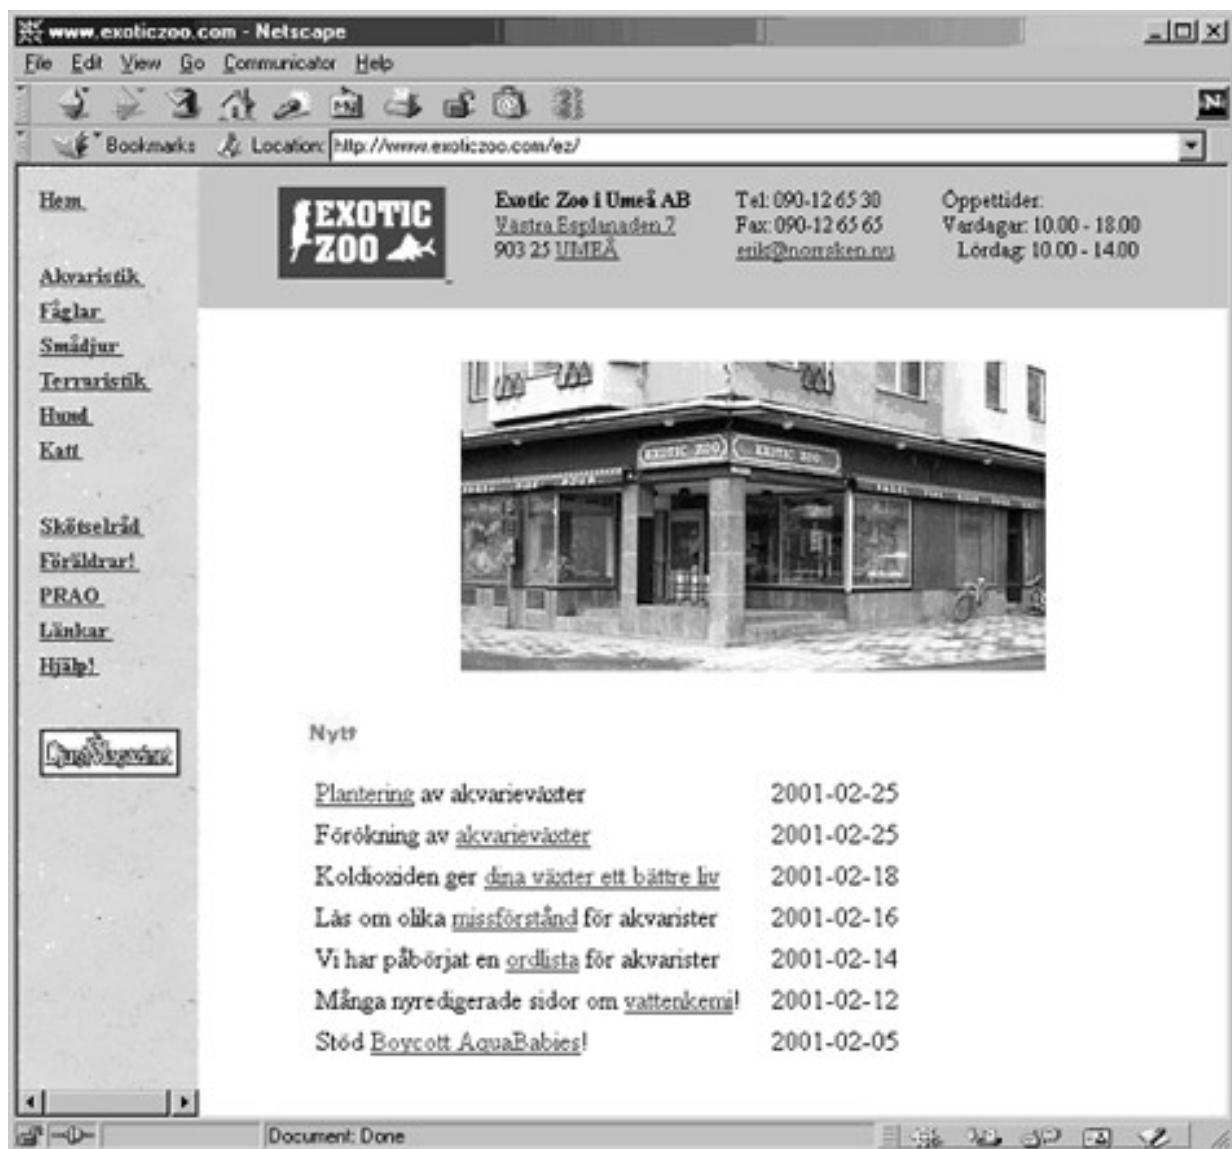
www.exoticzoo.com - Netscape

File Edit View Go Communicator Help

Bookmarks Location: http://www.exoticzoo.com/ez/

Hem

Akvaristik
Fåglar
Smådjur
Terraristik
Hund
Katt

Skötselråd
Föräldrar!
PRAO
Länkar
Hjälp!

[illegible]

EXOTIC ZOO

Exotic Zoo i Umeå AB
Västra Esplanaden 7
903 25 UMEÅ

Tel: 090-12 65 30
Fax: 090-12 65 65
erik@norrsken.nu

Öppettider:
Vardagar: 10.00 - 18.00
Lördag: 10.00 - 14.00

EXOTIC ZOO EXOTIC ZOO

Nytt

| | |
|---|---|
| Plantering av akvarieväxter | 2001-02-25 |
| Förökning av akvarieväxter | 2001-02-25 |
| Koldioxiden ger dina växter ett bättre liv | 2001-02-18 |
| Läs om olika missförstånd för akvarister | 2001-02-16 |
| Vi har påbörjat en ordlista för akvarister | 2001-02-14 |
| Många nyredigerade sidor om vattenkemi! | 2001-02-12 |
| Stöd Boycott AquaBabies! | 2001-02-05 |

Document: Done